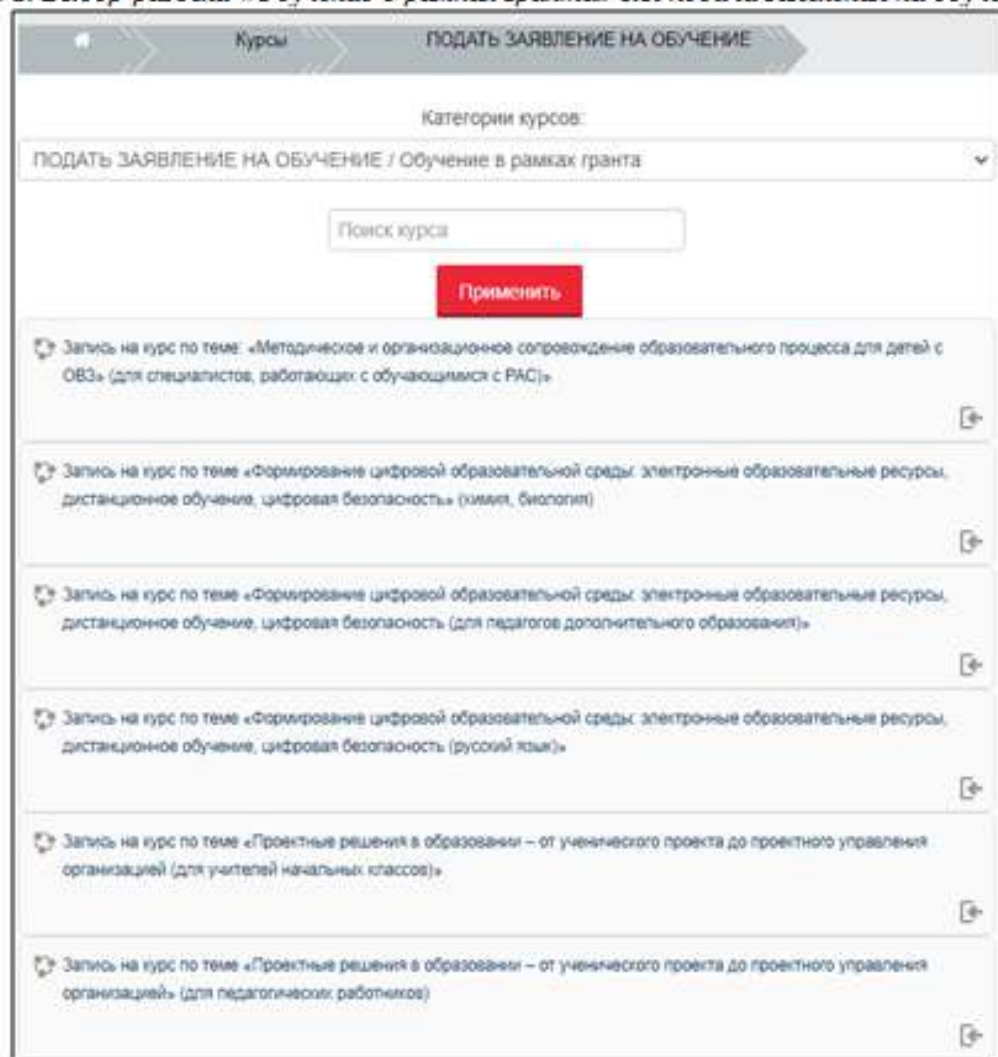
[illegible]

Курсы ПОДАТЬ ЗАЯВЛЕНИЕ НА ОБУЧЕНИЕ

Категории курсов:

ПОДАТЬ ЗАЯВЛЕНИЕ НА ОБУЧЕНИЕ / Обучение в рамках гранта

Поиск курса

Применить

Запись на курс по теме: «Методическое и организационное сопровождение образовательного процесса для детей с ОВЗ» (для специалистов, работающих с обучающимися с РАС)»

Запись на курс по теме «Формирование цифровой образовательной среды: электронные образовательные ресурсы, дистанционное обучение, цифровая безопасность» (химия, биология)

Запись на курс по теме «Формирование цифровой образовательной среды: электронные образовательные ресурсы, дистанционное обучение, цифровая безопасность (для педагогов дополнительного образования)»

Запись на курс по теме «Формирование цифровой образовательной среды: электронные образовательные ресурсы, дистанционное обучение, цифровая безопасность (русский язык)»

Запись на курс по теме «Проектные решения в образовании – от ученического проекта до проектного управления организацией (для учителей начальных классов)»

Запись на курс по теме «Проектные решения в образовании – от ученического проекта до проектного управления организацией» (для педагогических работников)